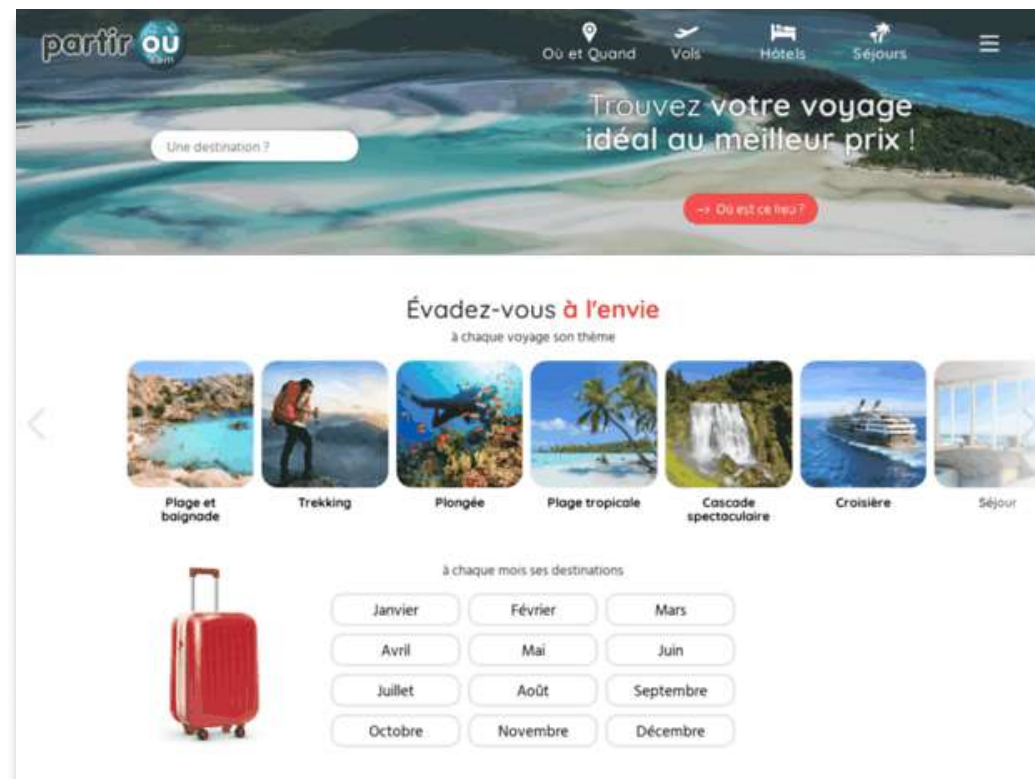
partir où .com

Où et Quand Vols Hôtels Séjours

Une destination ?

Trouvez votre voyage idéal au meilleur prix !

→ Où est ce lieu ?

Évadez-vous à l'envie

à chaque voyage son thème

Plage et baignade

Trekking

Plongée

Plage tropicale

Cascade spectaculaire

Croisière

Séjour

à chaque mois ses destinations

| Janvier | Février | Mars |
|---|---|---|
| Avril | Mai | Juin |
| Juillet | Août | Septembre |
| Octobre | Novembre | Décembre |